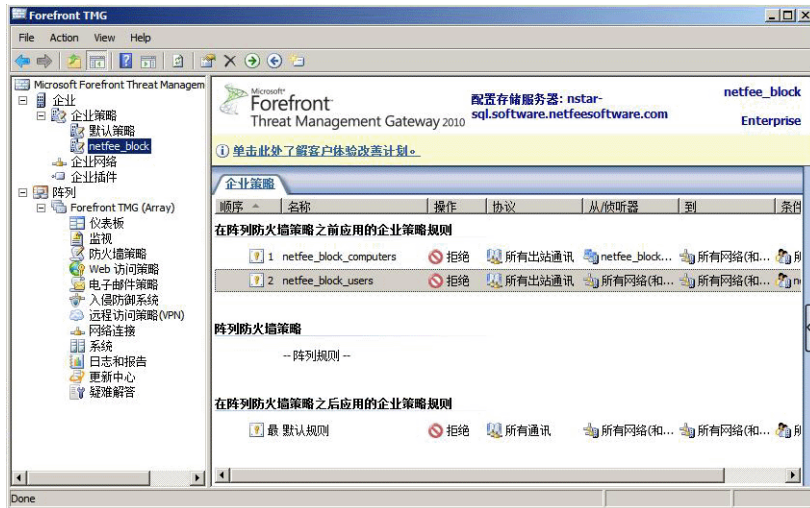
Forefront TMG

File Action View Help

Microsoft Forefront Threat Managem
企业
企业策略
默认策略
netfee_block
企业网络
企业插件
阵列
Forefront TMG (Array)
仪表板
监视
防火墙策略
Web 访问策略
电子邮件策略
入侵防御系统
远程访问策略(VPN)
网络连接
系统
日志和报告
更新中心
疑难解答

Microsoft Forefront Threat Management Gateway 2010

配置存储服务器: nstar-sql.software.netfeesoftware.com

netfee_block

Enterprise

单击此处了解客户体验改善计划。

企业策略

| 顺序 | 名称 | 操作 | 协议 | 从/侦听器 | 到 | 条件 |
|---|---|---|---|---|---|---|
| 在阵列防火墙策略之前应用的企业策略规则 | | | | | | |
| 1 | netfee_block_computers | 拒绝 | 所有出站通讯 | netfee_block... | 所有网络(和... | 所 |
| 2 | netfee_block_users | 拒绝 | 所有出站通讯 | 所有网络(和... | 所有网络(和... | ne |
| 阵列防火墙策略 | | | | | | |
| | -- 阵列规则 -- | | | | | |
| 在阵列防火墙策略之后应用的企业策略规则 | | | | | | |
| 最 | 默认规则 | 拒绝 | 所有通讯 | 所有网络(和... | 所有网络(和... | 所 |

Done